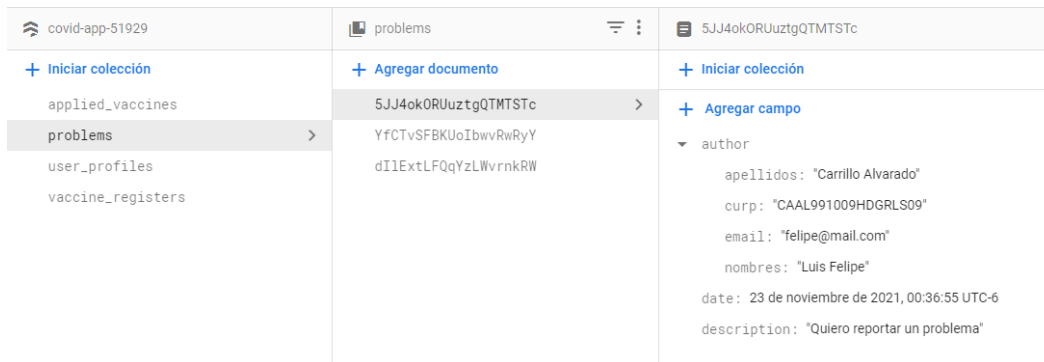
covid-app-51929

+ Iniciar colección

applied_vaccines

problems

user_profiles

vaccine_registers

problems

+ Agregar documento

5JJ4okORUuztgQTMTSTc

YfCTvSFBKUoIbwvRwRyY

dIlExtLFQqYzLWvrnkRW

5JJ4okORUuztgQTMTSTc

+ Iniciar colección

+ Agregar campo

author

apellidos: "Carrillo Alvarado"

curp: "CAAL991009HDGRLS09"

email: "felipe@mail.com"

nombres: "Luis Felipe"

date: 23 de noviembre de 2021, 00:36:55 UTC-6

description: "Quiero reportar un problema"